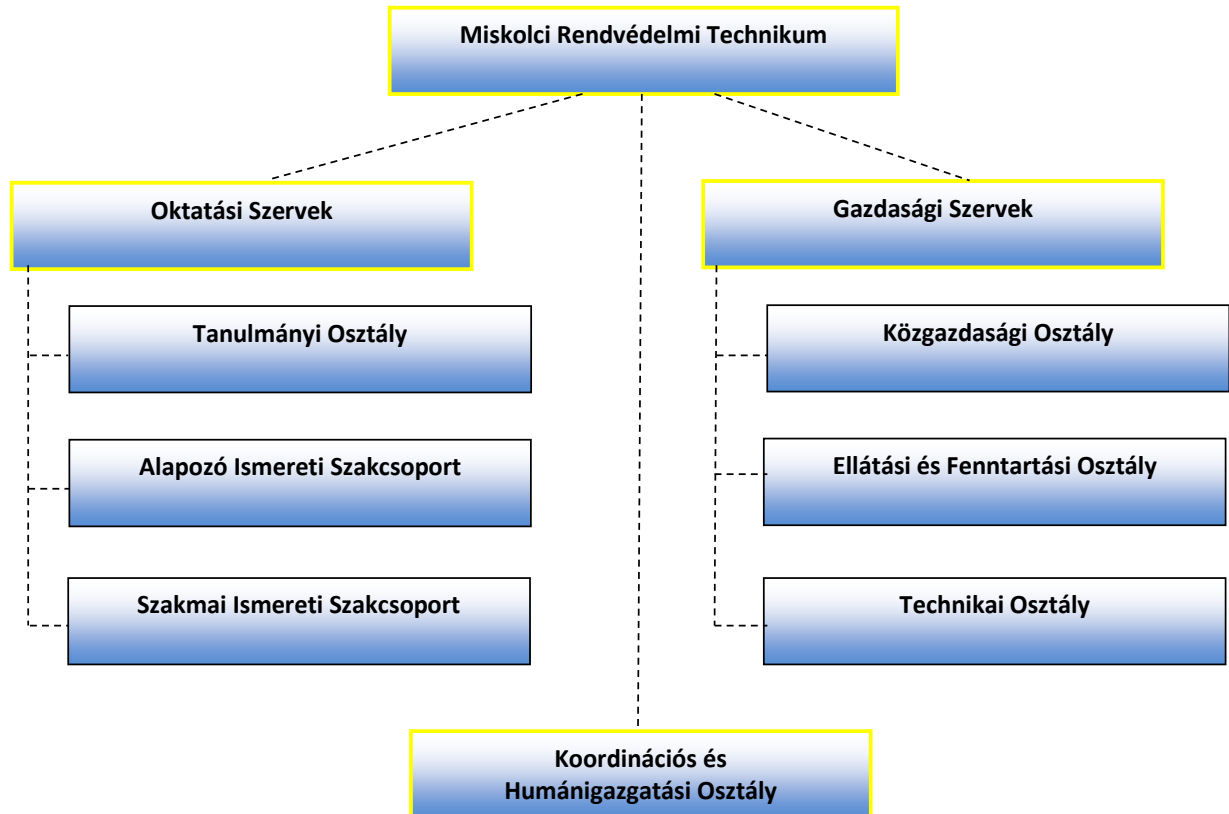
Miskolci Rendvédelmi Technikum

Oktatási Szervek

Tanulmányi Osztály

Alapozó Ismereti Szakcsoport

Szakmai Ismereti Szakcsoport

Gazdasági Szervek

Közgazdasági Osztály

Ellátási és Fenntartási Osztály

Technikai Osztály

Koordinációs és Humánigazgatási Osztály